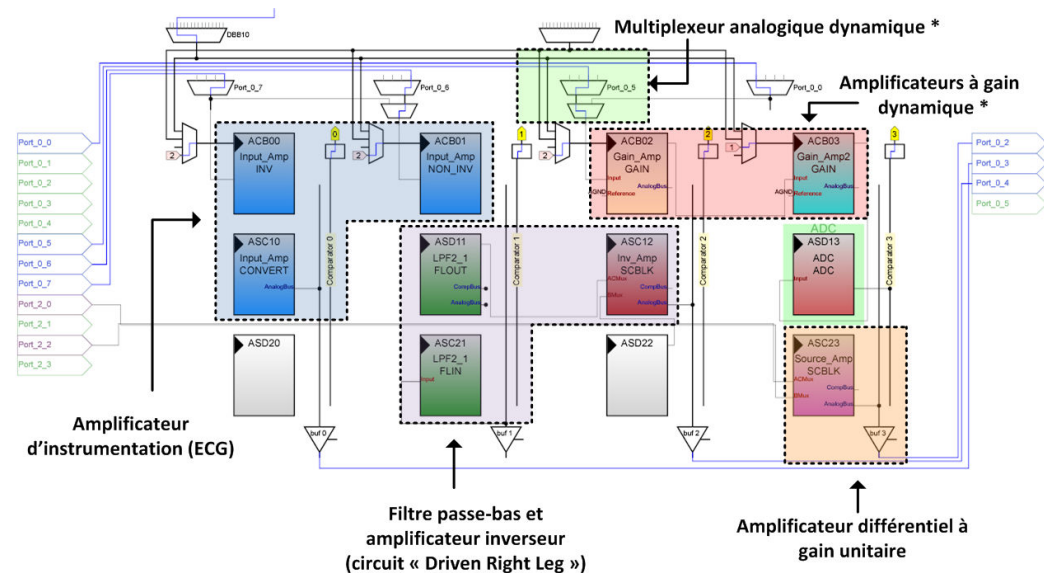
DBB10

Multiplexeur analogique dynamique *

Amplificateurs à gain dynamique *

Port_0_7
Port_0_6
Port_0_5
Port_0_0

Port_0_0
Port_0_1
Port_0_2
Port_0_3
Port_0_4
Port_0_5
Port_0_6
Port_0_7
Port_2_0
Port_2_1
Port_2_2
Port_2_3

Port_0_2
Port_0_3
Port_0_4
Port_0_5

2
ACB00
Input_Amp
INV

0

ACB01
Input_Amp
NON_INV

1

2
ACB02
Gain_Amp
GAIN
Input
AnalogBus
GND
Reference

2

1
ACB03
Gain_Amp2
GAIN
Input
AnalogBus
AGND
Reference

3

ASC10
Input_Amp
CONVERT
AnalogBus

Comparator 0

ASD11
LPF2_1
FLOUT
CompBus
AnalogBus

Comparator 1

ASC12
Inv_Amp
SCBLK
ACMux
CompBus
BMux
AnalogBus

Comparator 2

ADC
ASD13
ADC
ADC
Input

Comparator 3

ASD20

ASC21
LPF2_1
FLIN
Input

ASD22

ASC23
Source_Amp
SCBLK
ACMux
CompBus
BMux
AnalogBus

buf 0
buf 1
buf 2
buf 3

Amplificateur d'instrumentation (ECG)

Filtre passe-bas et amplificateur inverseur (circuit « Driven Right Leg »)

Amplificateur différentiel à gain unitaire